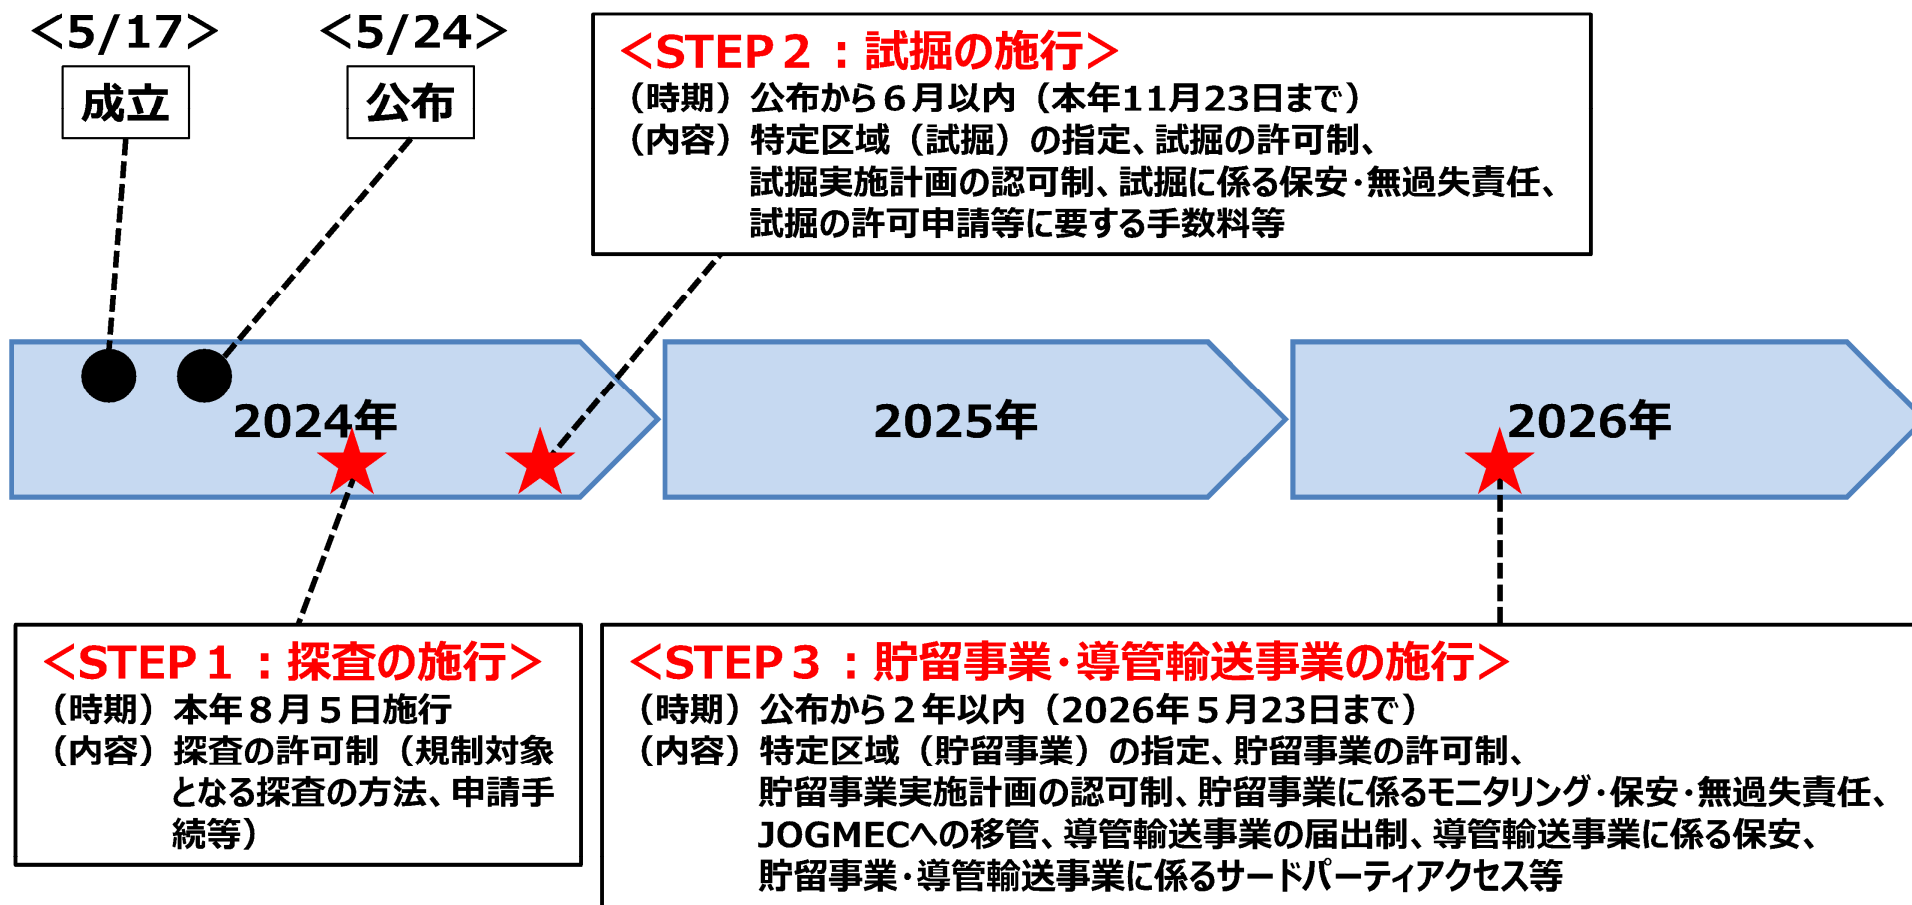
<5/17>

成立

<5/24>

公布

<STEP２：試掘の施行>
（時期）公布から６月以内（本年11月23日まで）
（内容）特定区域（試掘）の指定、試掘の許可制、試掘実施計画の認可制、試掘に係る保安･無過失責任、試掘の許可申請等に要する手数料等

2024年

2025年

2026年

<STEP１：探査の施行>
（時期）本年８月５日施行
（内容）探査の許可制（規制対象となる探査の方法、申請手続等）

<STEP３：貯留事業･導管輸送事業の施行>
（時期）公布から２年以内（2026年５月23日まで）
（内容）特定区域（貯留事業）の指定、貯留事業の許可制、貯留事業実施計画の認可制、貯留事業に係るモニタリング･保安･無過失責任、JOGMECへの移管、導管輸送事業の届出制、導管輸送事業に係る保安、貯留事業･導管輸送事業に係るサードパーティアクセス等